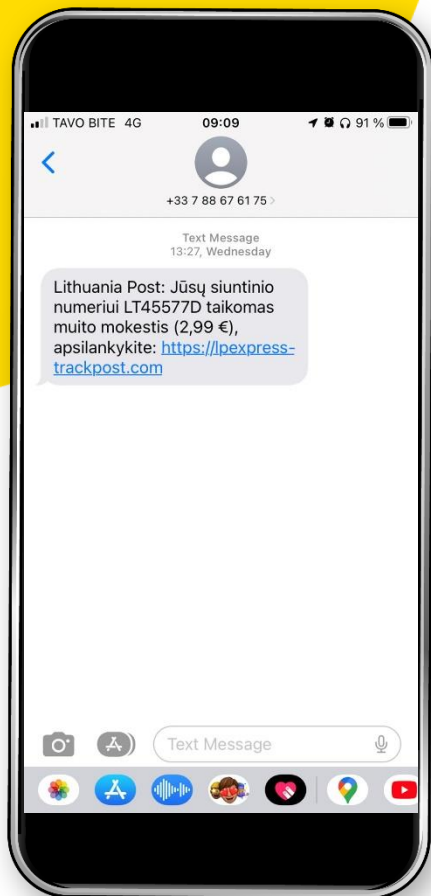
TAVO BITE 4G 09:09 91 %

+33 7 88 67 61 75

Text Message
13:27, Wednesday

Lithuania Post: Jūsų siuntinio numeriui LT45577D taikomas muito mokestis (2,99 €), apsilankykite: https://lpexpress-trackpost.com

Text Message